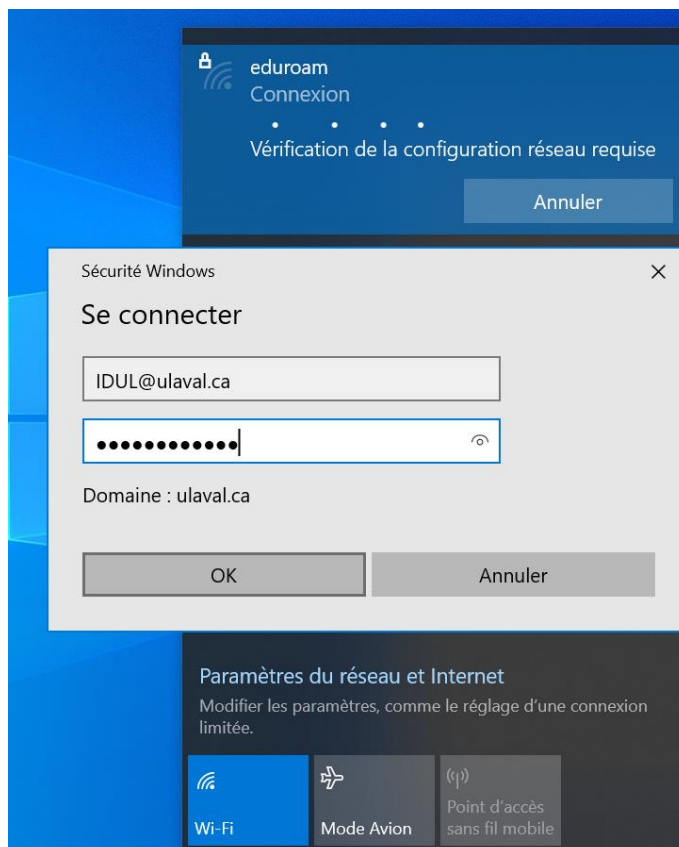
eduroam
Connexion
Vérification de la configuration réseau requise
Annuler

Sécurité Windows
×
Se connecter
IDUL@ulaval.ca
••••••••••••
Domaine : ulaval.ca
OK
Annuler

Paramètres du réseau et Internet
Modifier les paramètres, comme le réglage d'une connexion limitée.
Wi-Fi
Mode Avion
Point d'accès sans fil mobile